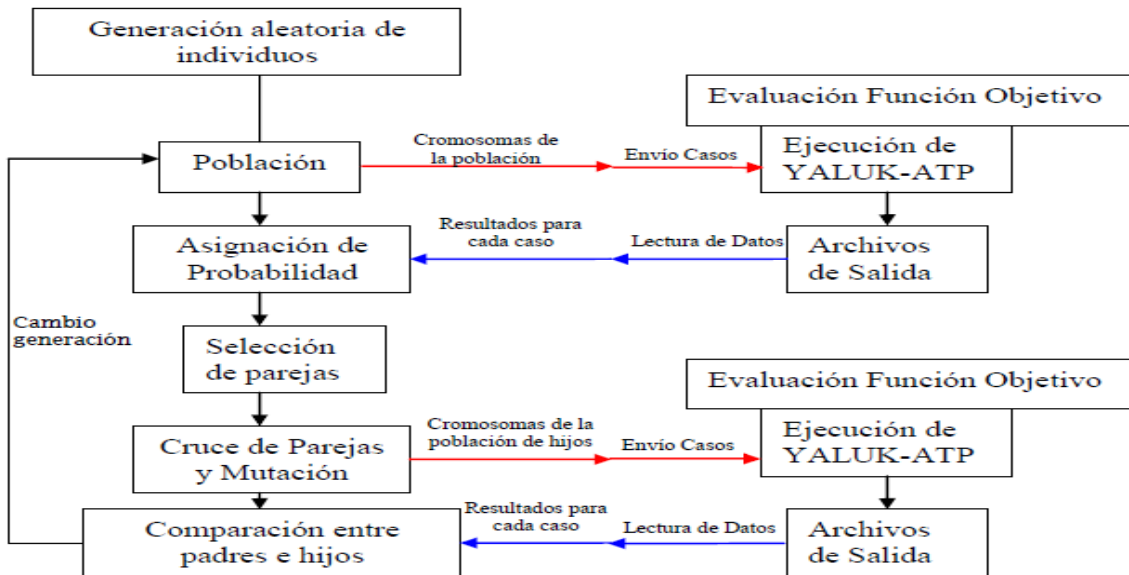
Generación aleatoria de individuos

Evaluación Función Objetivo

Población

Cromosomas de la población

Envío Casos

Ejecución de YALUK-ATP

Asignación de Probabilidad

Resultados para cada caso

Lectura de Datos

Archivos de Salida

Cambio generación

Selección de parejas

Evaluación Función Objetivo

Cruce de Parejas y Mutación

Cromosomas de la población de hijos

Envío Casos

Ejecución de YALUK-ATP

Comparación entre padres e hijos

Resultados para cada caso

Lectura de Datos

Archivos de Salida